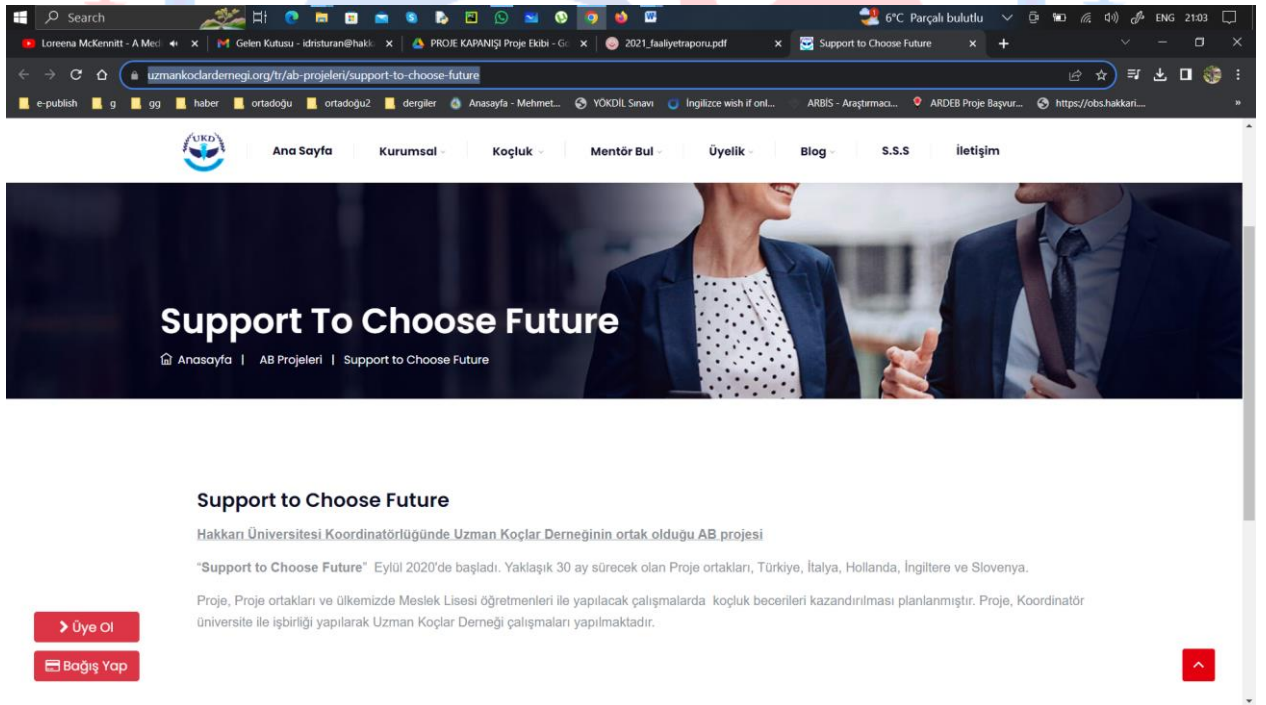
Search

6°C Parçalı bulutlu ENG 21:03

Loreena McKennitt - A Med × Gelen Kutusu - idristuran@hakk × PROJE KAPANIŞI Proje Ekibi - Gc × 2021_faaliyetraporu.pdf × Support to Choose Future × +

uzmankoclardernegi.org/tr/ab-projeleri/support-to-choose-future

e-publish g gg haber ortadoğu ortadoğu2 dergiler Anasayfa - Mehmet... YÖKDİL Sınavı İngilizce wish if onl... ARBİS - Araştırmacı... ARDEB Proje Başvur... https://obs.hakkari....

UKD

Ana Sayfa Kurumsal Koçluk Mentör Bul Üyelik Blog S.S.S İletişim

Support To Choose Future

Anasayfa | AB Projeleri | Support to Choose Future

Support to Choose Future

Hakkarı Üniversitesi Koordinatörlüğünde Uzman Koçlar Derneğinin ortak olduğu AB projesi

"Support to Choose Future" Eylül 2020'de başladı. Yaklaşık 30 ay sürecek olan Proje ortakları, Türkiye, İtalya, Hollanda, İngiltere ve Slovenya.

Proje, Proje ortakları ve ülkemizde Meslek Lisesi öğretmenleri ile yapılacak çalışmalarda koçluk becerileri kazandırılması planlanmıştır. Proje, Koordinatör üniversite ile işbirliği yapılarak Uzman Koçlar Derneği çalışmaları yapılmaktadır.

Üye Ol

Bağış Yap